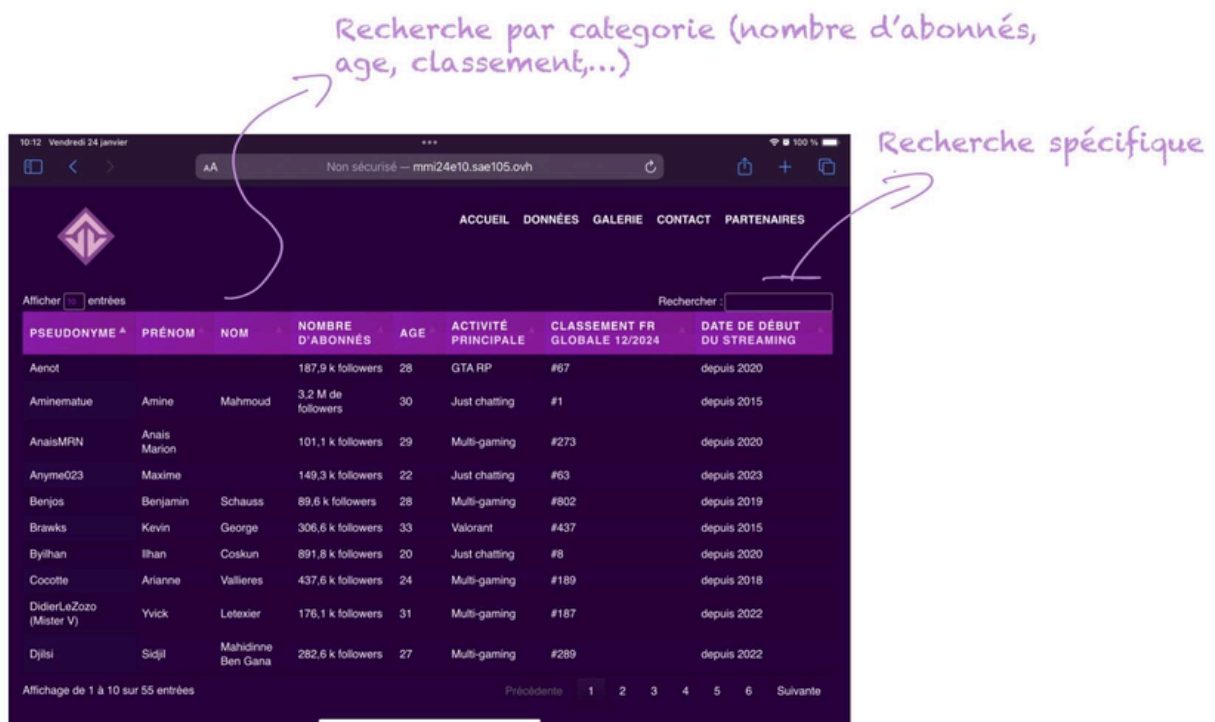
Recherche par categorie (nombre d'abonnés, age, classement,...)

Recherche spécifique

10:12 Vendredi 24 janvier

100 %

AA Non sécurisé — mmi24e10.sae105.ovh

ACCUEIL DONNÉES GALERIE CONTACT PARTENAIRES

Afficher 10 entrées

Rechercher :

| PSEUDONYME | PRÉNOM | NOM | NOMBRE D'ABONNÉS | AGE | ACTIVITÉ PRINCIPALE | CLASSEMENT FR GLOBALE 12/2024 | DATE DE DÉBUT DU STREAMING |
|---|---|---|---|---|---|---|---|
| Aenot | | | 187,9 k followers | 28 | GTA RP | #67 | depuis 2020 |
| Aminematue | Amine | Mahmoud | 3,2 M de followers | 30 | Just chatting | #1 | depuis 2015 |
| AnaisMRN | Anais Marion | | 101,1 k followers | 29 | Multi-gaming | #273 | depuis 2020 |
| Anyme023 | Maxime | | 149,3 k followers | 22 | Just chatting | #63 | depuis 2023 |
| Benjos | Benjamin | Schauss | 89,6 k followers | 28 | Multi-gaming | #802 | depuis 2019 |
| Brawks | Kevin | George | 306,6 k followers | 33 | Valorant | #437 | depuis 2015 |
| Byilhan | Ilhan | Coskun | 891,8 k followers | 20 | Just chatting | #8 | depuis 2020 |
| Cocotte | Arianne | Vallieres | 437,6 k followers | 24 | Multi-gaming | #189 | depuis 2018 |
| DidierLeZozo (Mister V) | Yvick | Letexier | 176,1 k followers | 31 | Multi-gaming | #187 | depuis 2022 |
| Djilsi | Sidjil | Mahidinne Ben Gana | 282,6 k followers | 27 | Multi-gaming | #289 | depuis 2022 |

Affichage de 1 à 10 sur 55 entrées

Précédente 1 2 3 4 5 6 Suivante